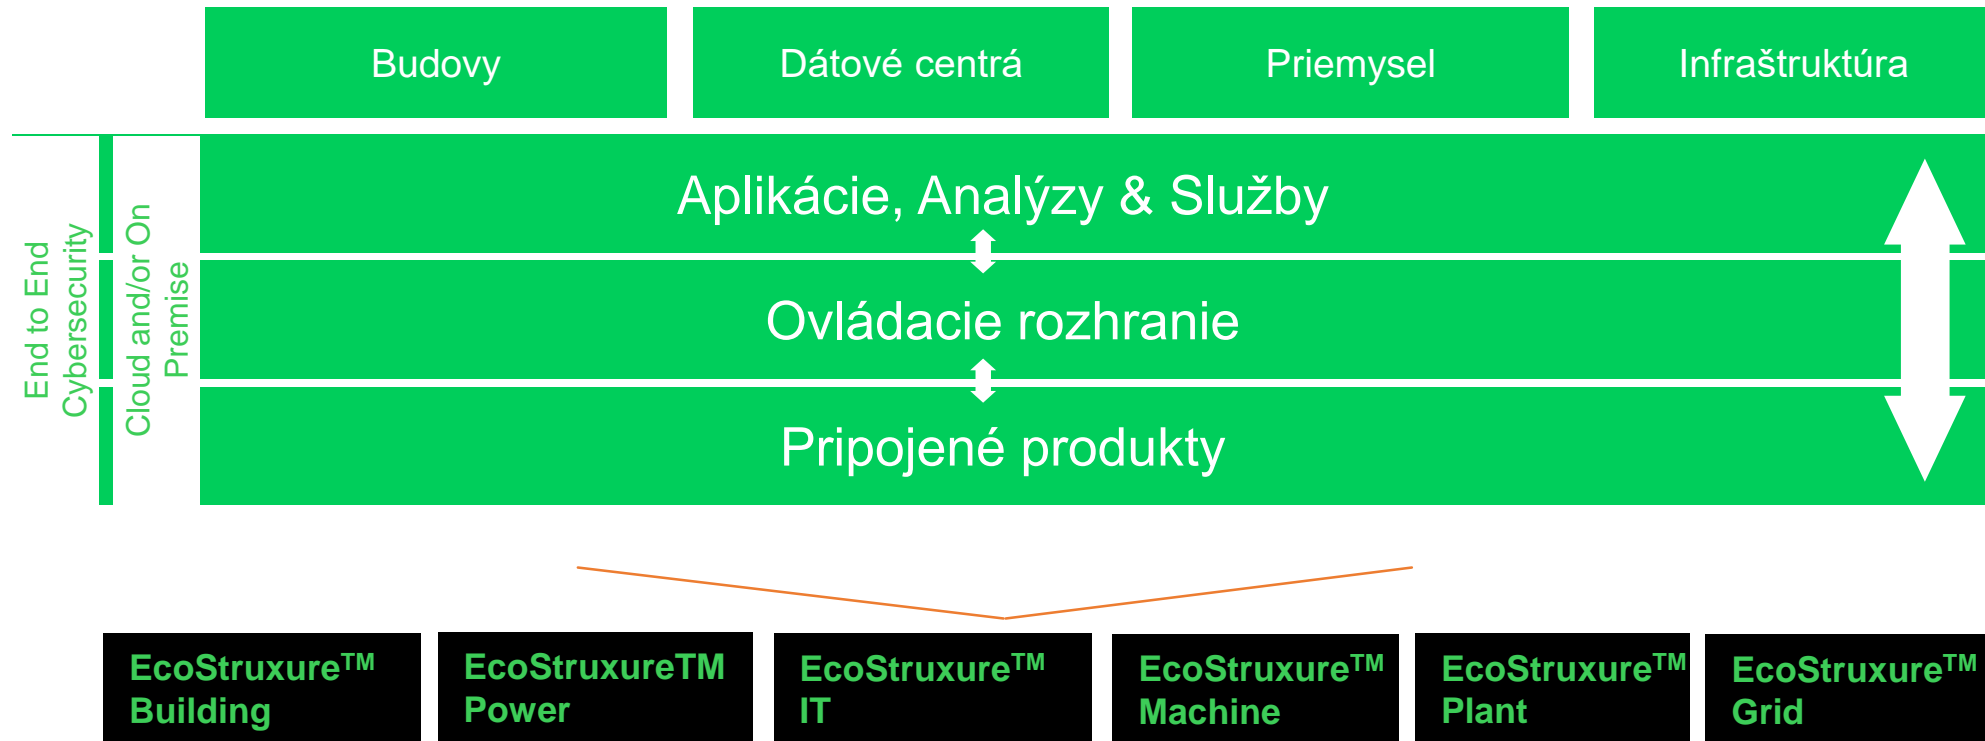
Budovy

Dátové centrá

Priemysel

Infraštruktúra

End to End Cybersecurity

Cloud and/or On Premise

Aplikácie, Analýzy & Služby

Ovládacie rozhranie

Pripojené produkty

EcoStruxure$^{TM}$ Building

EcoStruxureTM Power

EcoStruxure$^{TM}$ IT

EcoStruxure$^{TM}$ Machine

EcoStruxure$^{TM}$ Plant

EcoStruxure$^{TM}$ Grid